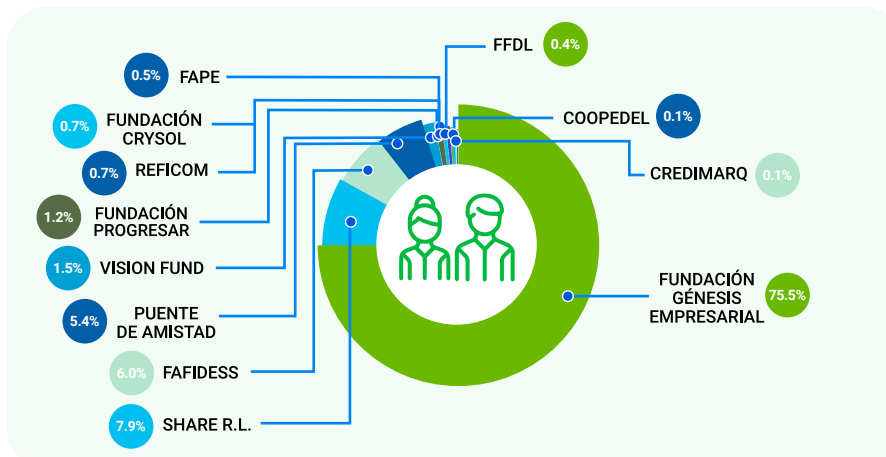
FFDL 0.4%

0.5% FAPE

0.7% FUNDACIÓN CRYSOL

COOPEDEL 0.1%

0.7% REFICOM

CREDIMARQ 0.1%

1.2% FUNDACIÓN PROGRESAR

1.5% VISION FUND

FUNDACIÓN GÉNESIS EMPRESARIAL 75.5%

5.4% PUENTE DE AMISTAD

6.0% FAFIDESS

7.9% SHARE R.L.